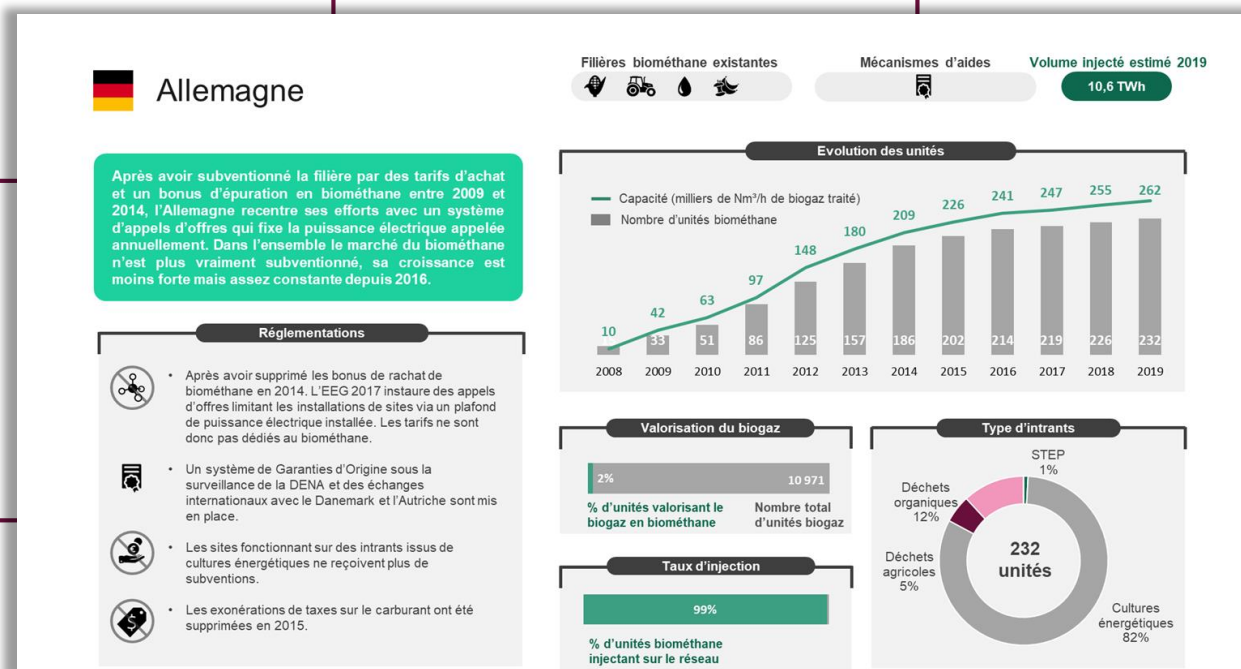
Allemagne

Filières biométhane existantes

Mécanismes d'aides

Volume injecté estimé 2019

10,6 TWh

Après avoir subventionné la filière par des tarifs d'achat et un bonus d'épuration en biométhane entre 2009 et 2014, l'Allemagne recentre ses efforts avec un système d'appels d'offres qui fixe la puissance électrique appelée annuellement. Dans l'ensemble le marché du biométhane n'est plus vraiment subventionné, sa croissance est moins forte mais assez constante depuis 2016.

Réglementations

• Après avoir supprimé les bonus de rachat de biométhane en 2014. L'EEG 2017 instaure des appels d'offres limitant les installations de sites via un plafond de puissance électrique installée. Les tarifs ne sont donc pas dédiés au biométhane.

• Un système de Garanties d'Origine sous la surveillance de la DENA et des échanges internationaux avec le Danemark et l'Autriche sont mis en place.

• Les sites fonctionnant sur des intrants issus de cultures énergétiques ne reçoivent plus de subventions.

• Les exonérations de taxes sur le carburant ont été supprimées en 2015.

Evolution des unités

Capacité (milliers de Nm³/h de biogaz traité)
Nombre d'unités biométhane

| 2008 | 2009 | 2010 | 2011 | 2012 | 2013 | 2014 | 2015 | 2016 | 2017 | 2018 | 2019 |
|---|---|---|---|---|---|---|---|---|---|---|---|
| 10 | 42 | 63 | 97 | 148 | 180 | 209 | 226 | 241 | 247 | 255 | 262 |
| | 33 | 51 | 86 | 125 | 157 | 186 | 202 | 214 | 219 | 226 | 232 |

Valorisation du biogaz

2%
10 971

% d'unités valorisant le biogaz en biométhane

Nombre total d'unités biogaz

Taux d'injection

99%

% d'unités biométhane injectant sur le réseau

Type d'intrants

STEP 1%
Déchets organiques 12%
Déchets agricoles 5%
232 unités
Cultures énergétiques 82%